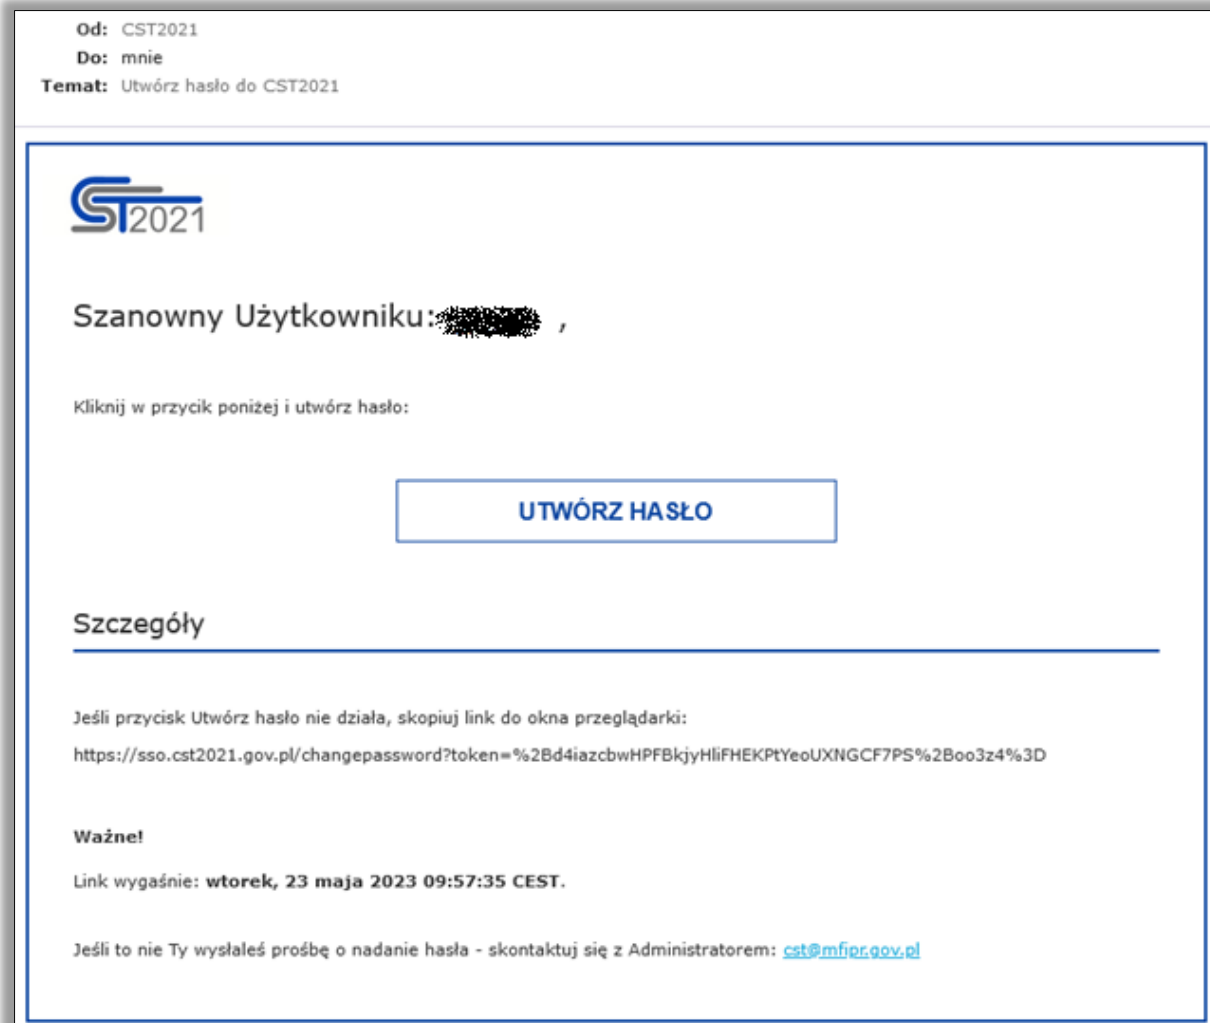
Od: CST2021
Do: mnie
Temat: Utwórz hasło do CST2021

CST2021

Szanowny Użytkowniku:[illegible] ,

Kliknij w przycik poniżej i utwórz hasło:

UTWÓRZ HASŁO

Szczegóły

Jeśli przycisk Utwórz hasło nie działa, skopiuj link do okna przeglądarki:

https://sso.cst2021.gov.pl/changepassword?token=%2Bd4iazcbwHPFBkjyHliFHEKPtYeoUXNGCF7PS%2Boo3z4%3D

Ważne!

Link wygaśnie: wtorek, 23 maja 2023 09:57:35 CEST.

Jeśli to nie Ty wysłałeś prośbę o nadanie hasła - skontaktuj się z Administratorem: cst@mfipr.gov.pl